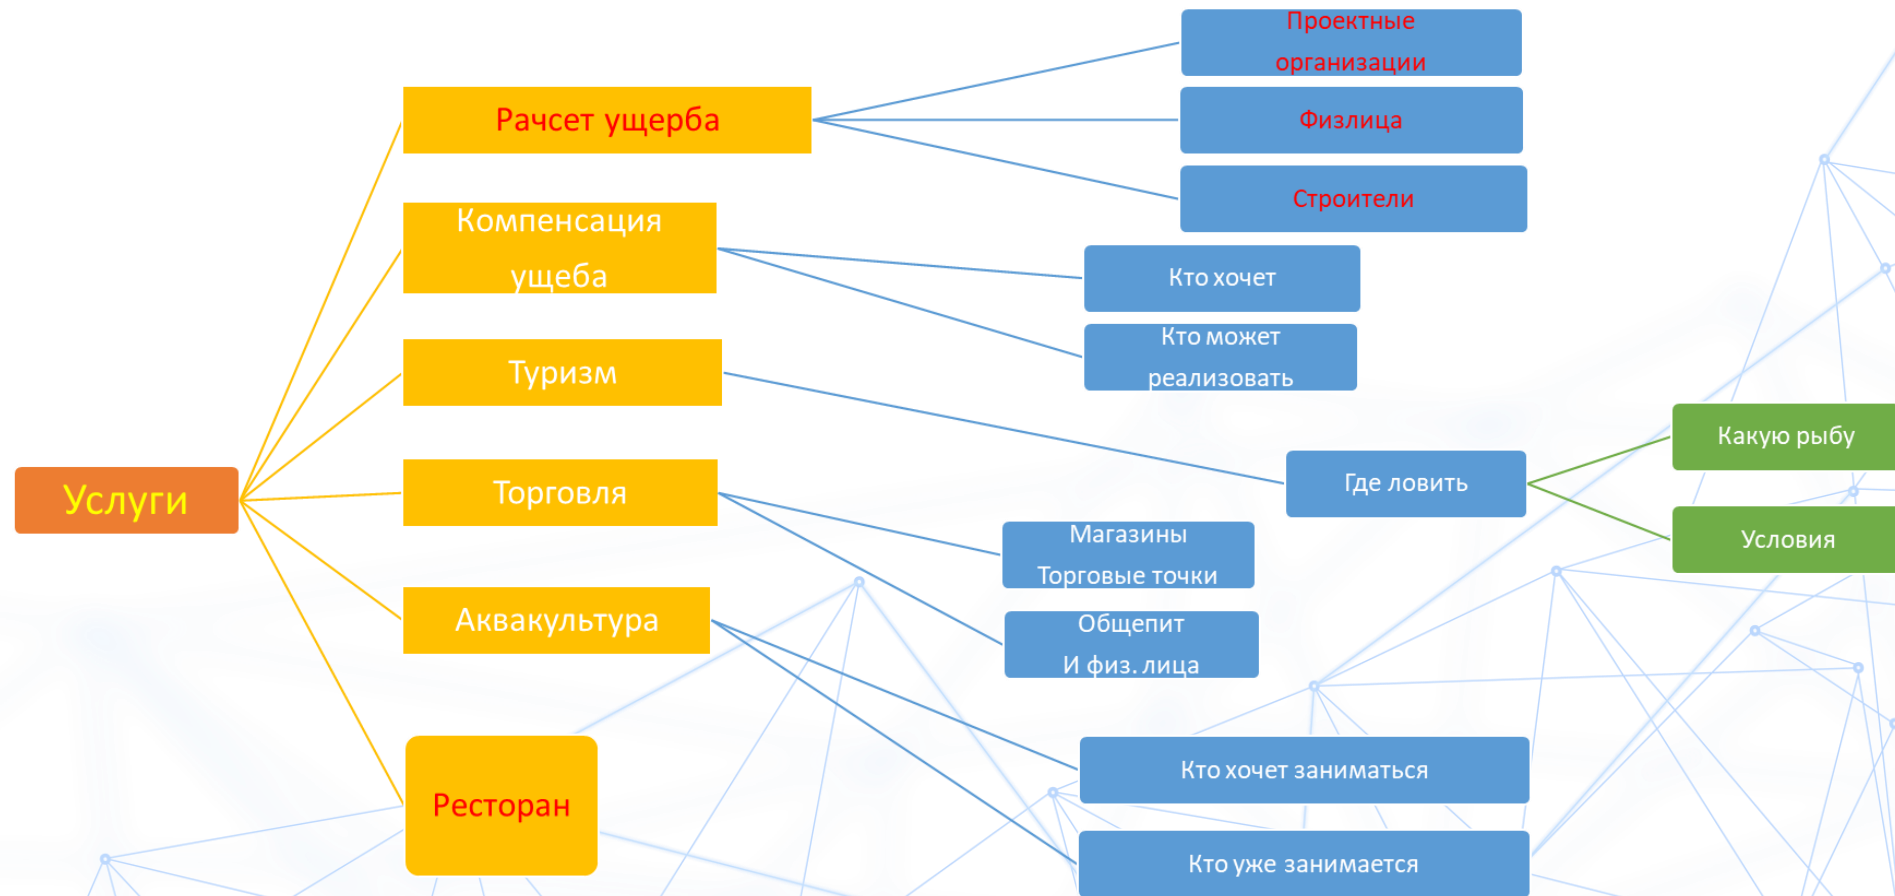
Услуги

Рачсет ущерба

Проектные организации

Физлица

Строители

Компенсация ущеба

Кто хочет

Кто может реализовать

Туризм

Где ловить

Какую рыбу

Условия

Торговля

Магазины Торговые точки

Общепит И физ. лица

Аквакультура

Кто хочет заниматься

Кто уже занимается

Ресторан